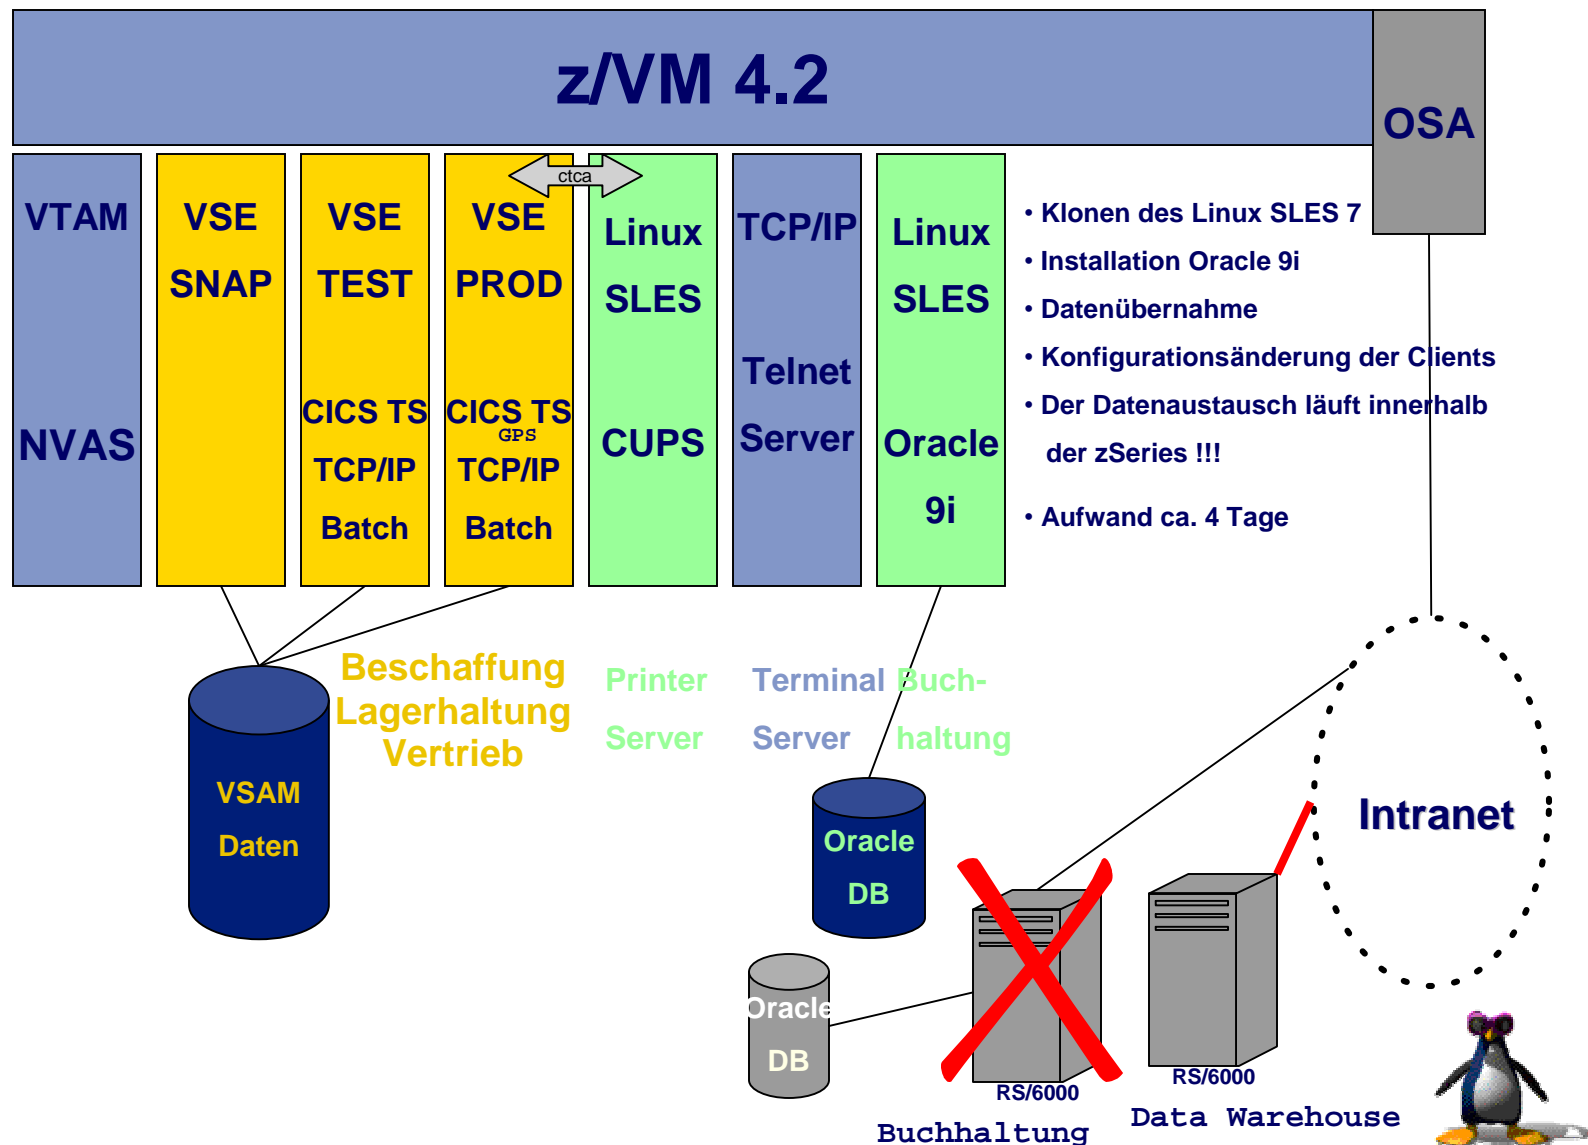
z/VM 4.2

OSA

VTAM

NVAS

VSE

SNAP

VSE

TEST

CICS TS

TCP/IP

Batch

ctca

VSE

PROD

CICS TS
GPS

TCP/IP

Batch

Linux

SLES

CUPS

TCP/IP

Telnet

Server

Linux

SLES

Oracle

9i

• Klonen des Linux SLES 7

• Installation Oracle 9i

• Datenübernahme

• Konfigurationsänderung der Clients

• Der Datenaustausch läuft innerhalb der zSeries !!!

• Aufwand ca. 4 Tage

Beschaffung
Lagerhaltung
Vertrieb

Printer

Server

Terminal

Server

Buch-

haltung

VSAM

Daten

Oracle

DB

Oracle

DB

Intranet

RS/6000

Buchhaltung

RS/6000

Data Warehouse